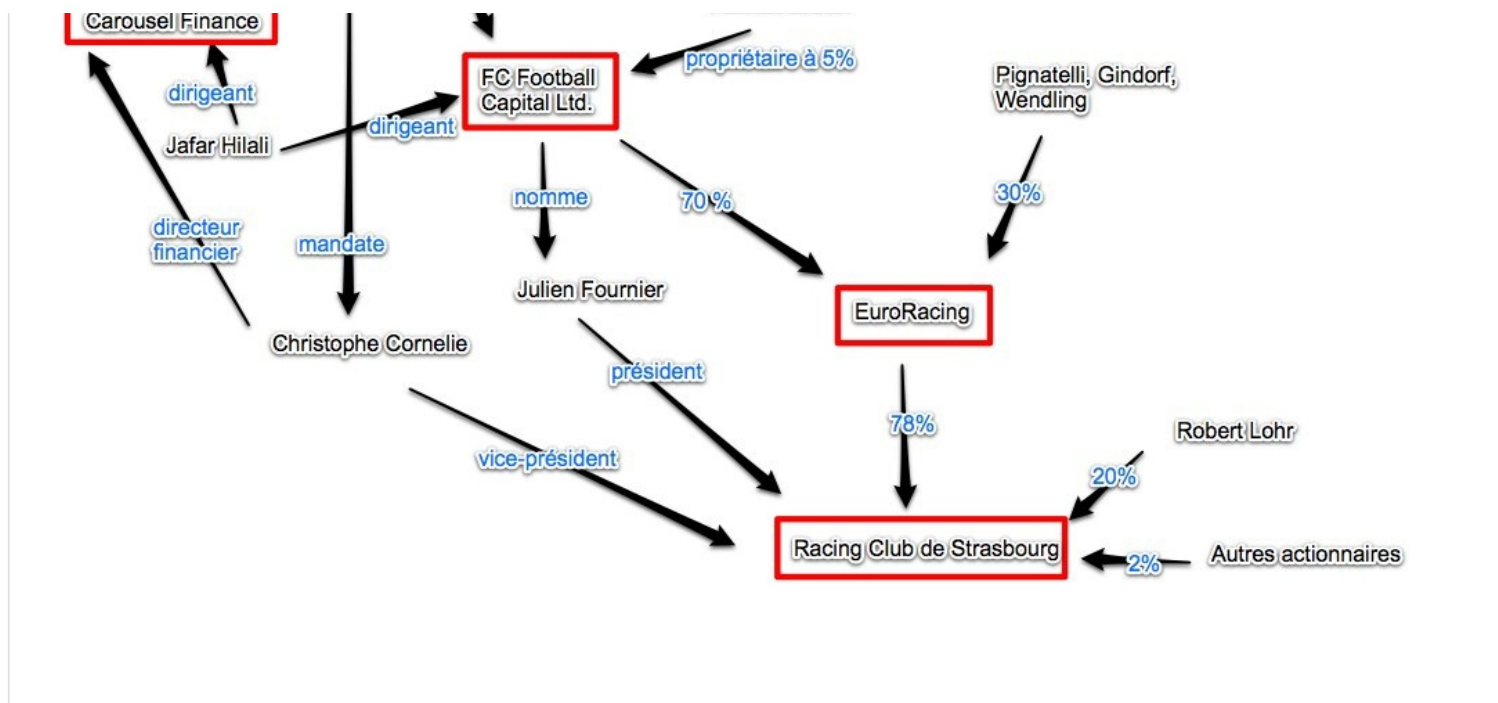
Carousel Finance

FC Football Capital Ltd.

propriétaire à 5%

Pignatelli, Gindorf, Wendling

dirigeant

Jafar Hilali

dirigeant

nomme

70 %

30%

directeur financier

mandate

Julien Fournier

EuroRacing

Christophe Cornelie

président

78%

Robert Lohr

vice-président

20%

Racing Club de Strasbourg

2%

Autres actionnaires